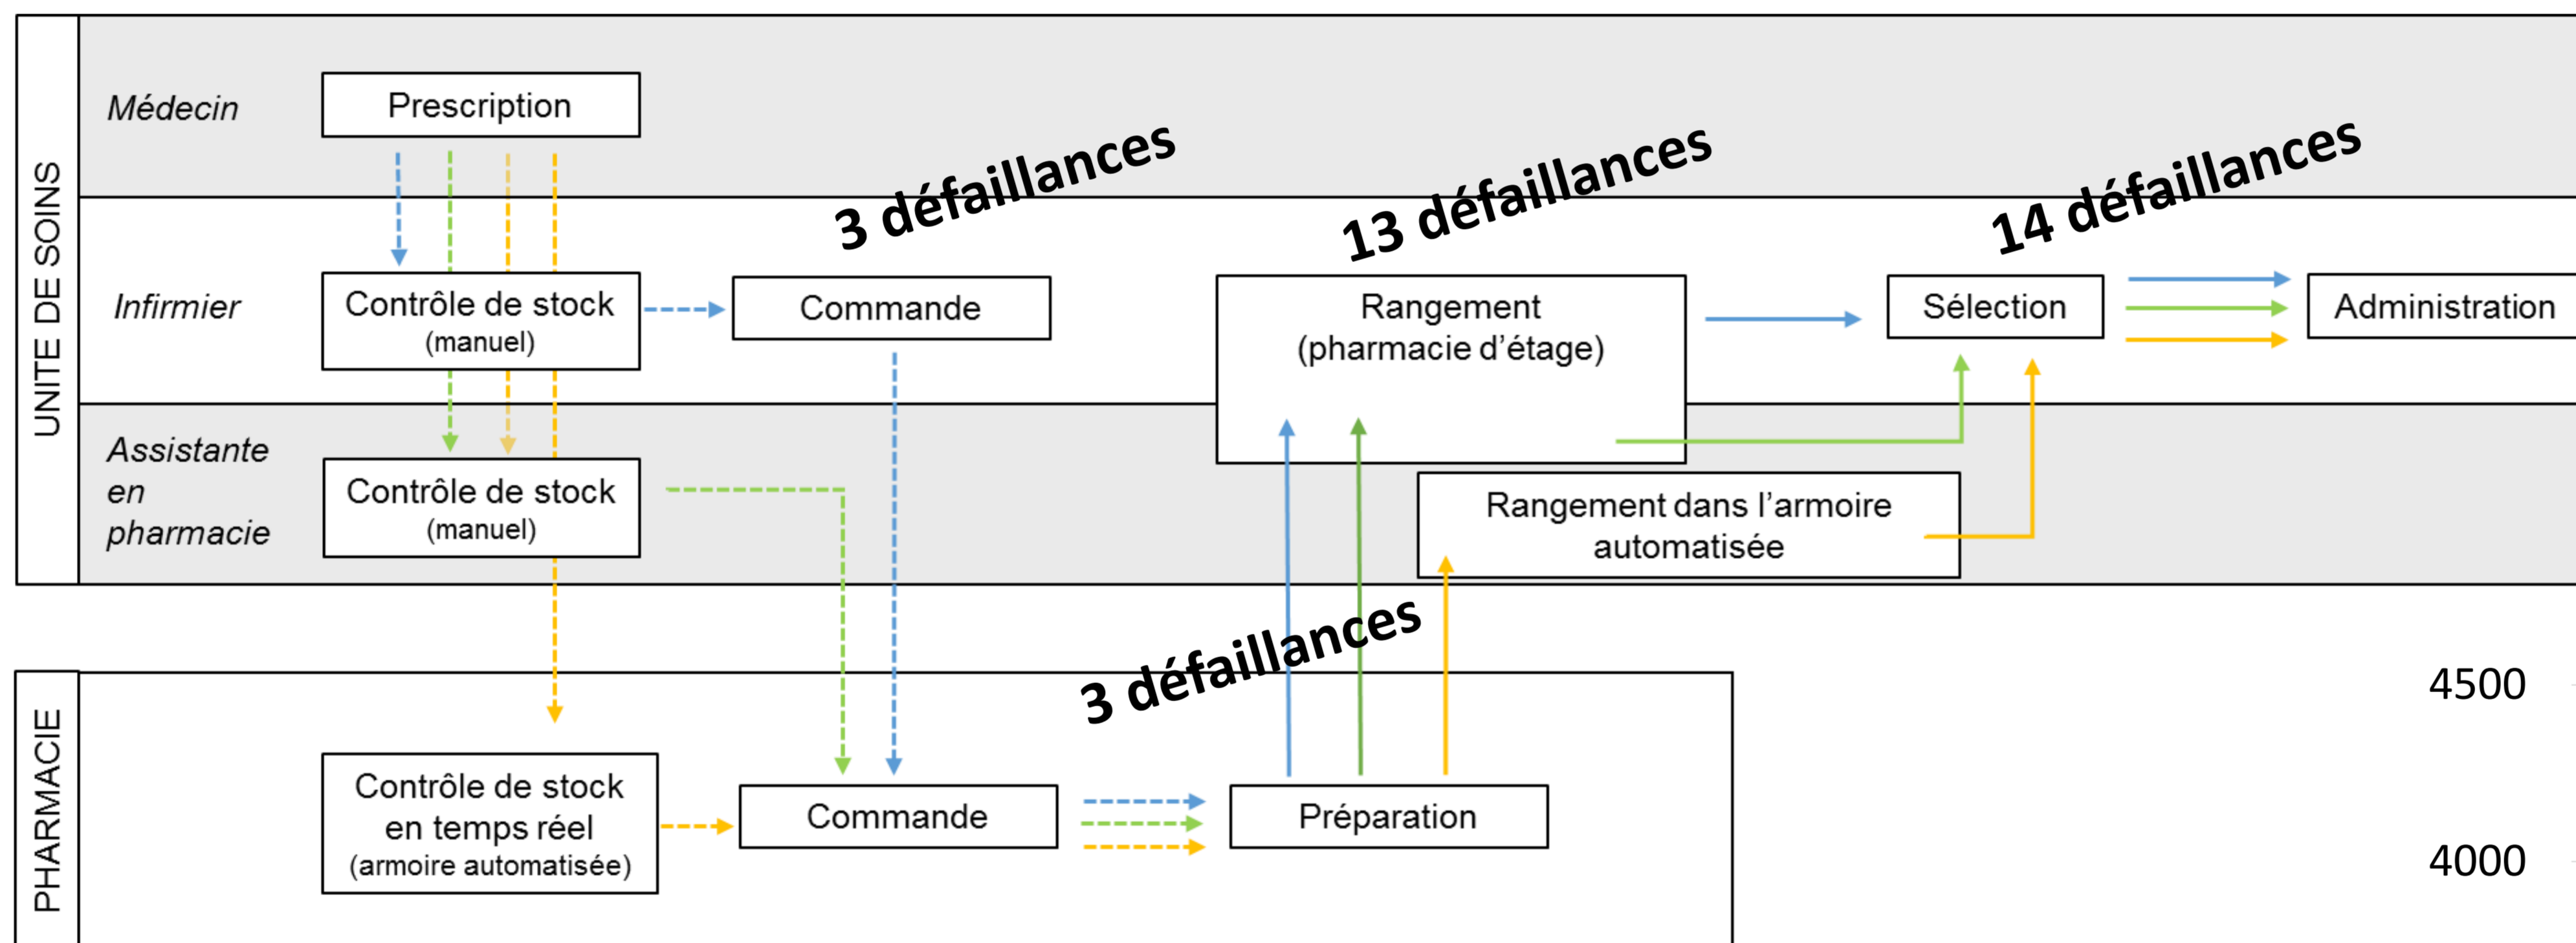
UNITE DE SOINS

Médecin

Prescription

Infirmier

Contrôle de stock (manuel)

Commande

3 défaillances

Rangement (pharmacie d'étage)

13 défaillances

Sélection

14 défaillances

Administration

Assistante en pharmacie

Contrôle de stock (manuel)

Rangement dans l'armoire automatisée

3 défaillances

PHARMACIE

Contrôle de stock en temps réel (armoire automatisée)

Commande

Préparation

4500

4000